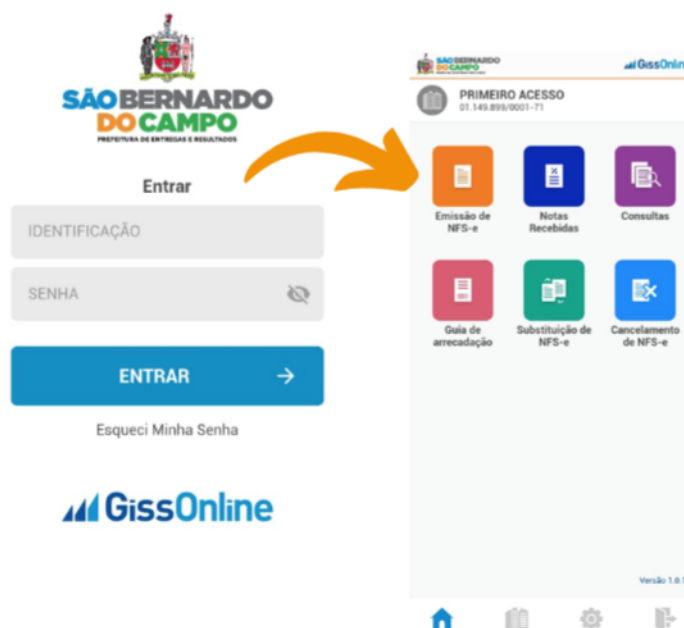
SÃO BERNARDO DO CAMPO
PREFEITURA DE ENTREGAS E RESULTADOS

Entrar

IDENTIFICAÇÃO

SENHA

ENTRAR

Esqueci Minha Senha

GissOnline

SÃO BERNARDO DO CAMPO

GissOnlin

PRIMEIRO ACESSO
01.149.899/0001-71

Emissão de NFS-e

Notas Recebidas

Consultas

Guia de arrecadação

Substituição de NFS-e

Cancelamento de NFS-e

Versão 1.0.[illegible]